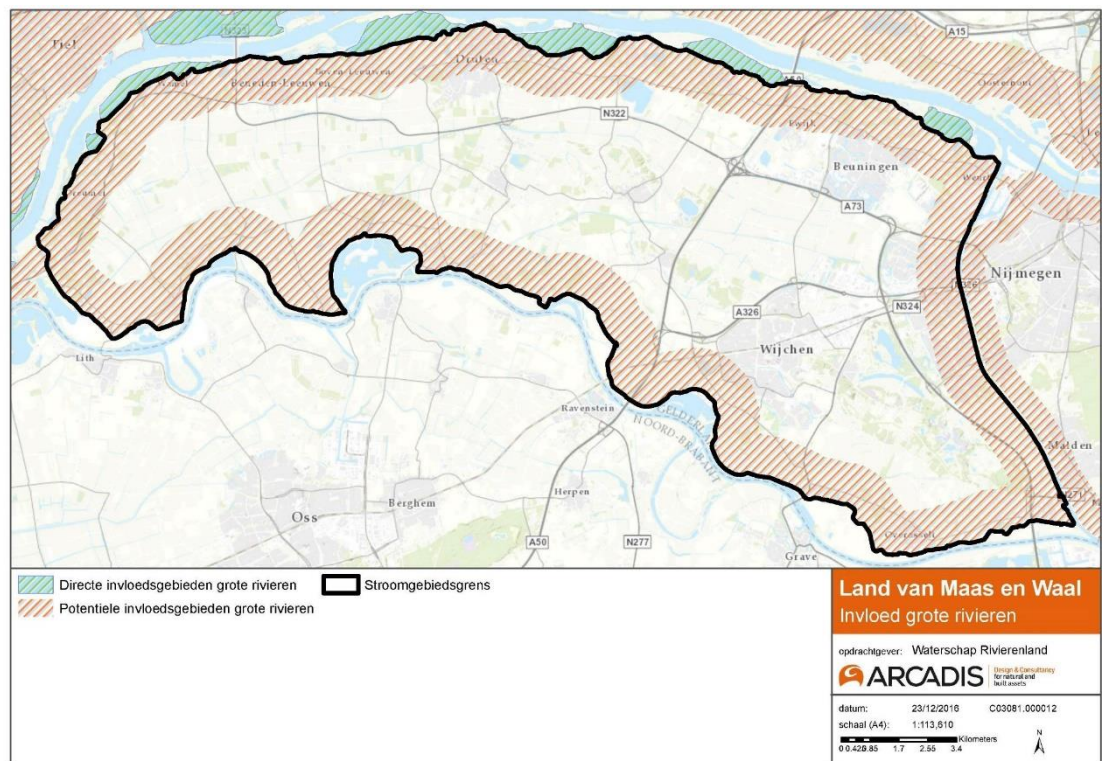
Tiel
Druten
A15
N322
Beuningen
A73
Nijmegen
N324
A326
Wijchen
Lith
Ravenstein
GELDERLAND
NOORD-BRABANT
Malden
Oss
Berghem
Herpen
A50
N277
Grave
N271

Directe invloedsgebieden grote rivieren
Potentiele invloedsgebieden grote rivieren
Stroomgebiedsgrens

Land van Maas en Waal
Invloed grote rivieren

opdrachtgever: Waterschap Rivierenland
ARCADIS Design & Consultancy for natural and built assets

datum: 23/12/2016 C03081.000012
schaal (A4): 1:113,610
0 0.425 0.85 1.7 2.55 3.4 Kilometers
N